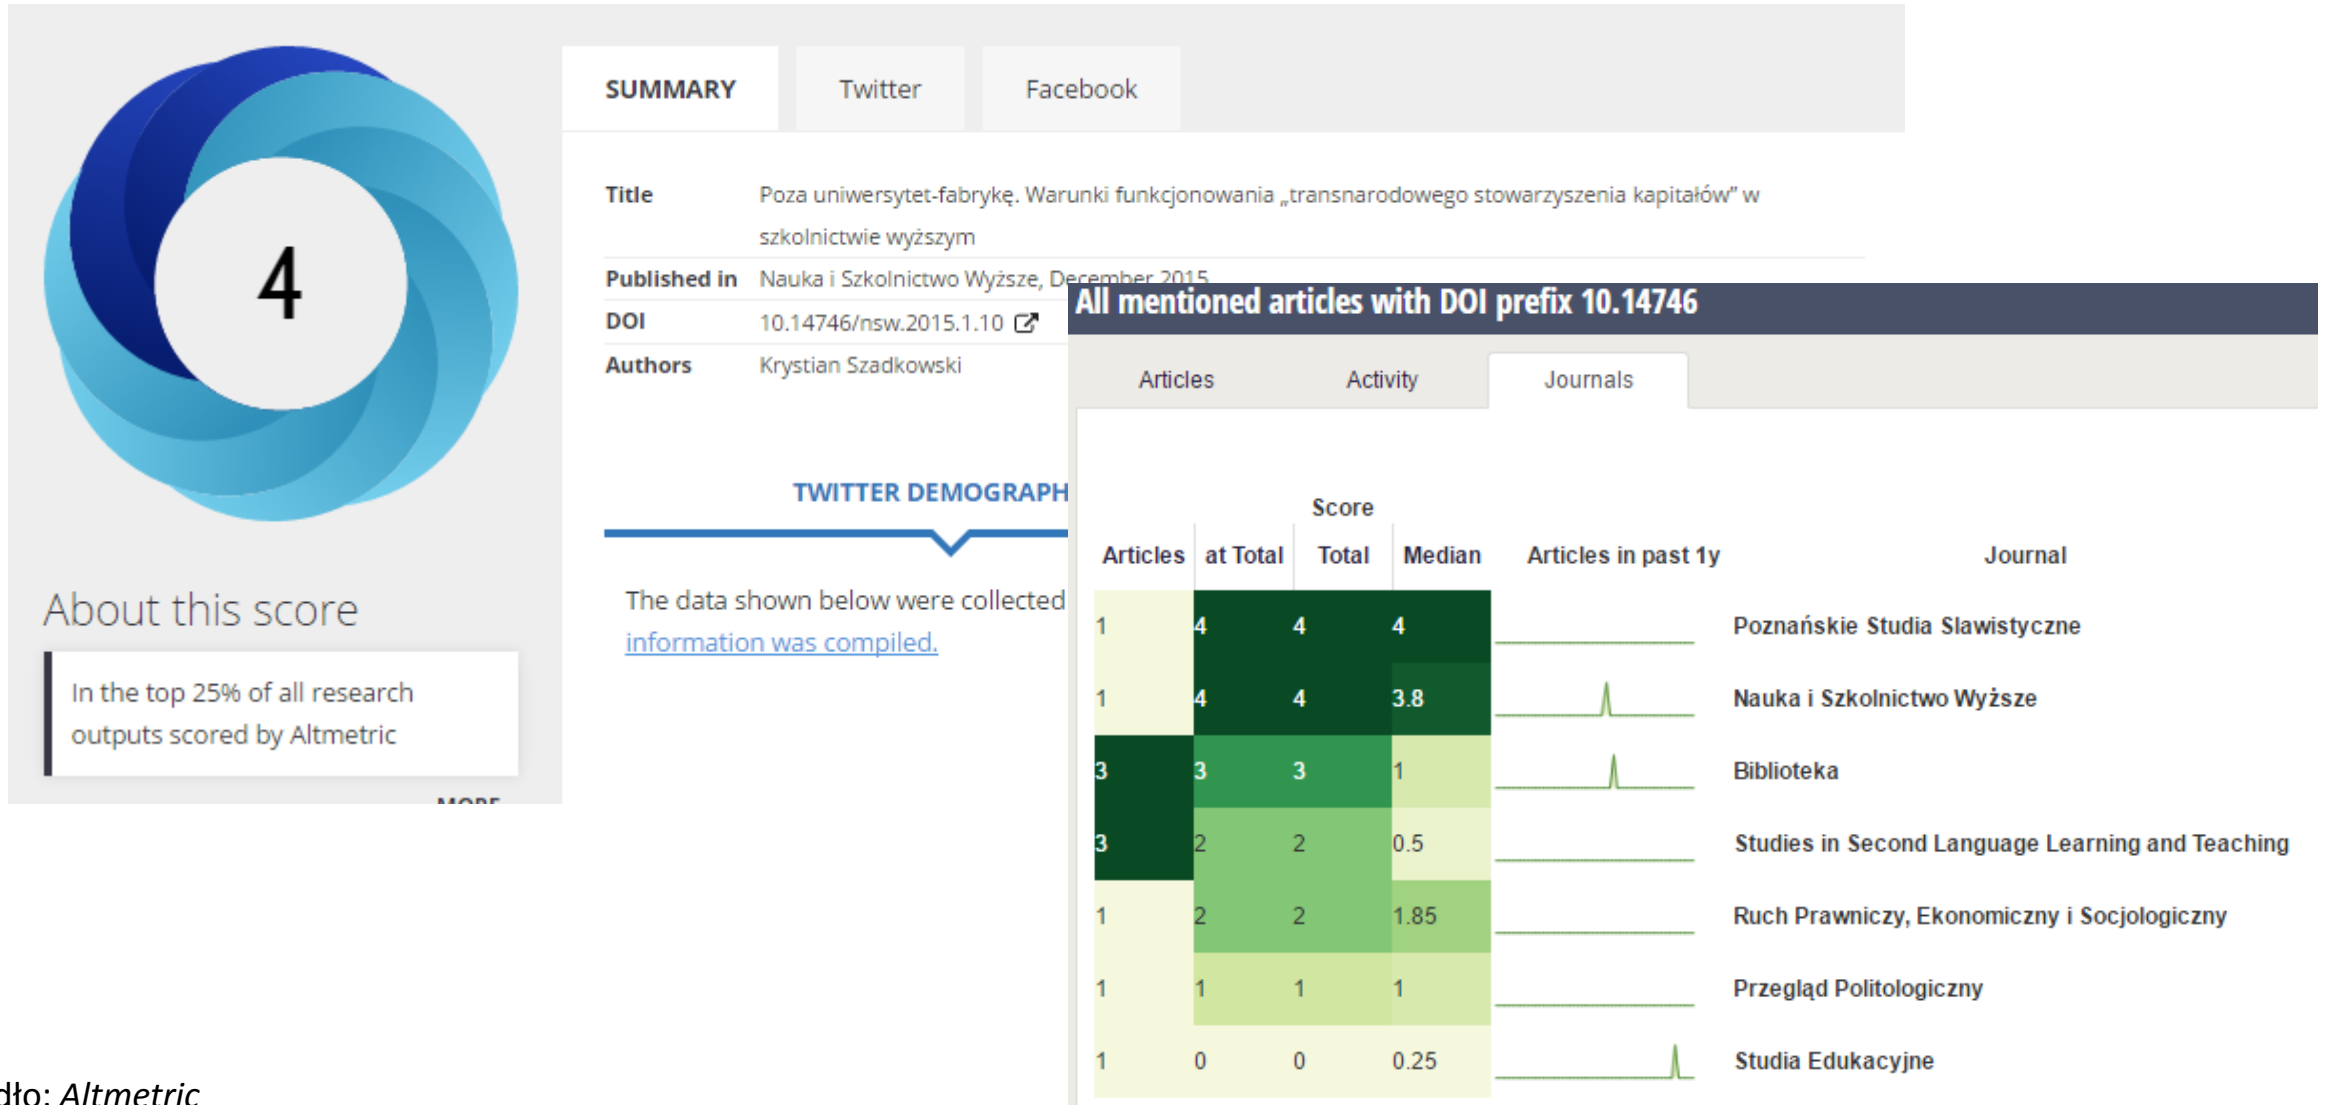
4

SUMMARY Twitter Facebook

| Title | Poza uniwersytet-fabrykę. Warunki funkcjonowania „transnarodowego stowarzyszenia kapitałów" w szkolnictwie wyższym |
|---|---|
| Published in | Nauka i Szkolnictwo Wyższe, December 2015 |
| DOI | 10.14746/nsw.2015.1.10 |
| Authors | Krystian Szadkowski |

TWITTER DEMOGRAPH

The data shown below were collected information was compiled.

About this score

In the top 25% of all research outputs scored by Altmetric

MORE

All mentioned articles with DOI prefix 10.14746

Articles Activity Journals

Score

| Articles | at Total | Total | Median | Articles in past 1y | Journal |
|---|---|---|---|---|---|
| 1 | 4 | 4 | 4 | | Poznańskie Studia Slawistyczne |
| 1 | 4 | 4 | 3.8 | | Nauka i Szkolnictwo Wyższe |
| 3 | 3 | 3 | 1 | | Biblioteka |
| 3 | 2 | 2 | 0.5 | | Studies in Second Language Learning and Teaching |
| 1 | 2 | 2 | 1.85 | | Ruch Prawniczy, Ekonomiczny i Socjologiczny |
| 1 | 1 | 1 | 1 | | Przegląd Politologiczny |
| 1 | 0 | 0 | 0.25 | | Studia Edukacyjne |

dło: Altmetric